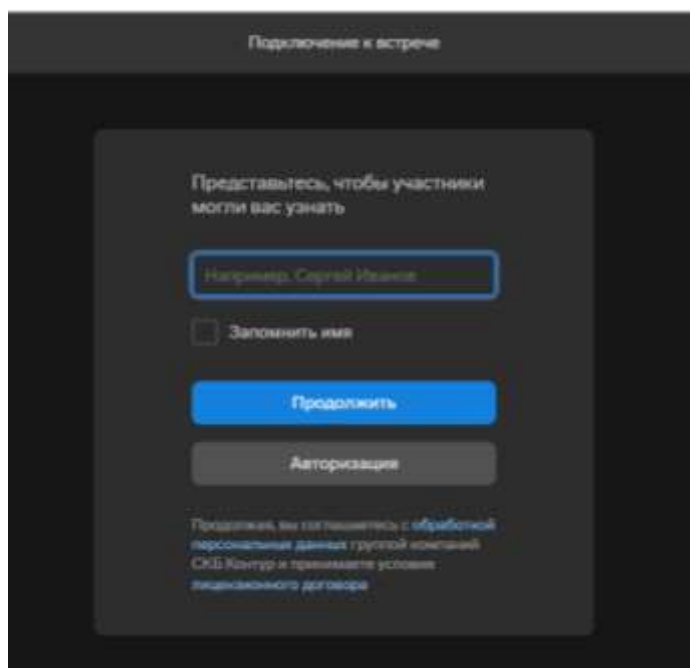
Подключение к встрече

Представьтесь, чтобы участники могли вас узнать

Например, Сергей Иванов

Запомнить имя

Продолжить

Авторизация

Продолжая, вы соглашаетесь с обработкой персональных данных группой компаний СКБ Контур и принимаете условия лицензионного договора